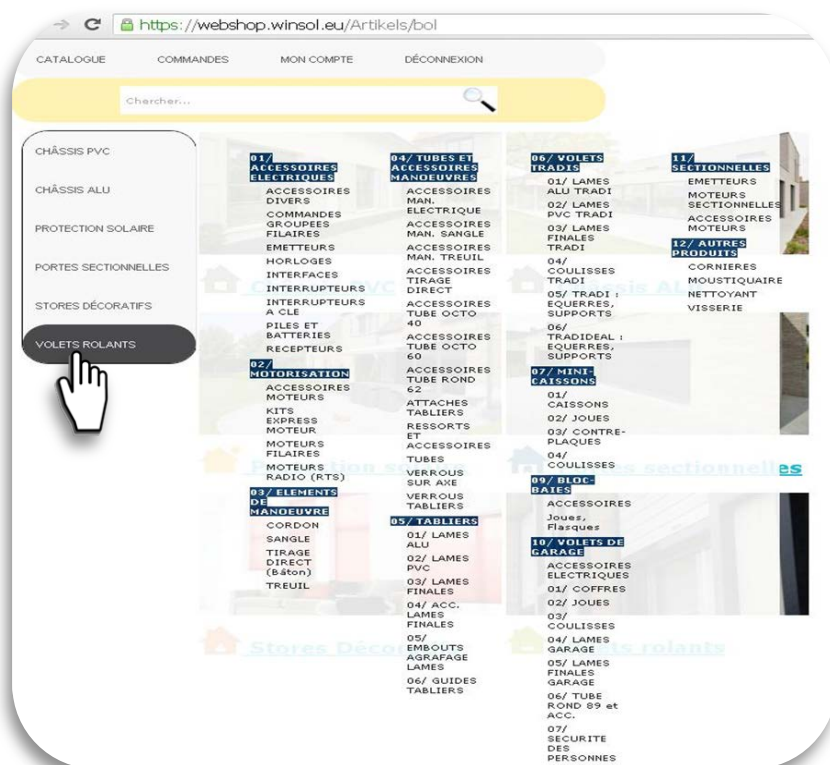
https://webshop.winsol.eu/Artikels/bol

CATALOGUE COMMANDES MON COMPTE DÉCONNEXION

Chercher...

CHÂSSIS PVC
CHÂSSIS ALU
PROTECTION SOLAIRE
PORTES SECTIONNELLES
STORES DÉCORATIFS
VOLETS ROLANTS

01/ ACCESSOIRES ELECTRIQUES
ACCESSOIRES DIVERS
COMMANDES GROUPEES FILAIRES
EMETTEURS
HORLOGES
INTERFACES
INTERRUPTEURS
INTERRUPTEURS A CLE
PILES ET BATTERIES
RECEPTEURS

02/ MOTORISATION
ACCESSOIRES MOTEURS
KITS EXPRESS MOTEUR
MOTEURS FILAIRES
MOTEURS RADIO (RTS)

03/ ELEMENTS DE MANOEUVRE
CORDON
SANGLE
TIRAGE DIRECT (Bâton)
TREUIL

04/ TUBES ET ACCESSOIRES MANOEUVRES
ACCESSOIRES MAN. ELECTRIQUE
ACCESSOIRES MAN. SANGLE
ACCESSOIRES MAN. TREUIL
ACCESSOIRES TIRAGE DIRECT
ACCESSOIRES TUBE OCTO 40
ACCESSOIRES TUBE OCTO 60
ACCESSOIRES TUBE ROND 62
ATTACHES TABLIERS
RESSORTS ET ACCESSOIRES
TUBES
VERROUS SUR AXE
VERROUS TABLIERS

05/ TABLIERS
01/ LAMES ALU
02/ LAMES PVC
03/ LAMES FINALES
04/ ACC. LAMES FINALES
05/ EMBOUTS AGRAFAGE LAMES
06/ GUIDES TABLIERS

06/ VOLETS TRADIS
01/ LAMES ALU TRADI
02/ LAMES PVC TRADI
03/ LAMES FINALES TRADI
04/ COULISSES TRADI
05/ TRADI : EQUERRES, SUPPORTS
06/ TRADIDEAL : EQUERRES, SUPPORTS

07/ MINI-CAISSONS
01/ CAISSONS
02/ JOUES
03/ CONTRE-PLAQUES
04/ COULISSES

09/ BLOC-BAIES
ACCESSOIRES
Joues, Flasques

10/ VOLETS DE GARAGE
ACCESSOIRES ELECTRIQUES
01/ COFFRES
02/ JOUES
03/ COULISSES
04/ LAMES GARAGE
05/ LAMES FINALES GARAGE
06/ TUBE ROND 89 et ACC.
07/ SECURITE DES PERSONNES

11/ SECTIONNELLES
EMETTEURS
MOTEURS SECTIONNELLES
ACCESSOIRES MOTEURS

12/ AUTRES PRODUITS
CORNIERES
MOUSTIQUAIRE
NETTOYANT
VISSERIE

Châssis PVC
Châssis ALU
Protection solaire
Portes sectionnelles
Stores Décoratifs
Volets rolants